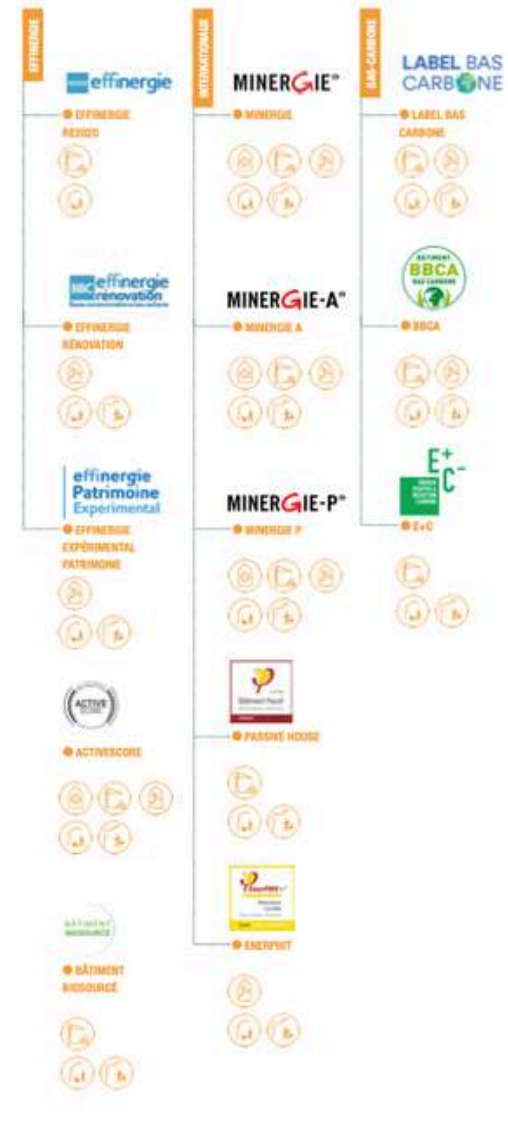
EFFINERGIE

effinergie

EFFINERGIE RE2020

effinergie rénovation

EFFINERGIE RÉNOVATION

effinergie Patrimoine Experimental

EFFINERGIE EXPÉRIMENTAL PATRIMOINE

ACTIVE

ACTIVESCORE

BÂTIMENT BIOSOURCÉ

BÂTIMENT BIOSOURCÉ

INTERNATIONALE

MINERGIE

MINERGIE

MINERGIE-A

MINERGIE A

MINERGIE-P

MINERGIE P

Bâtiment Passif

PASSIVE HOUSE

EnerPHit

ENERPHIT

BAS-CARBONE

LABEL BAS CARBONE

LABEL BAS CARBONE

BÂTIMENT BBCA BAS CARBONE

BBCA

E+ C-

E+C